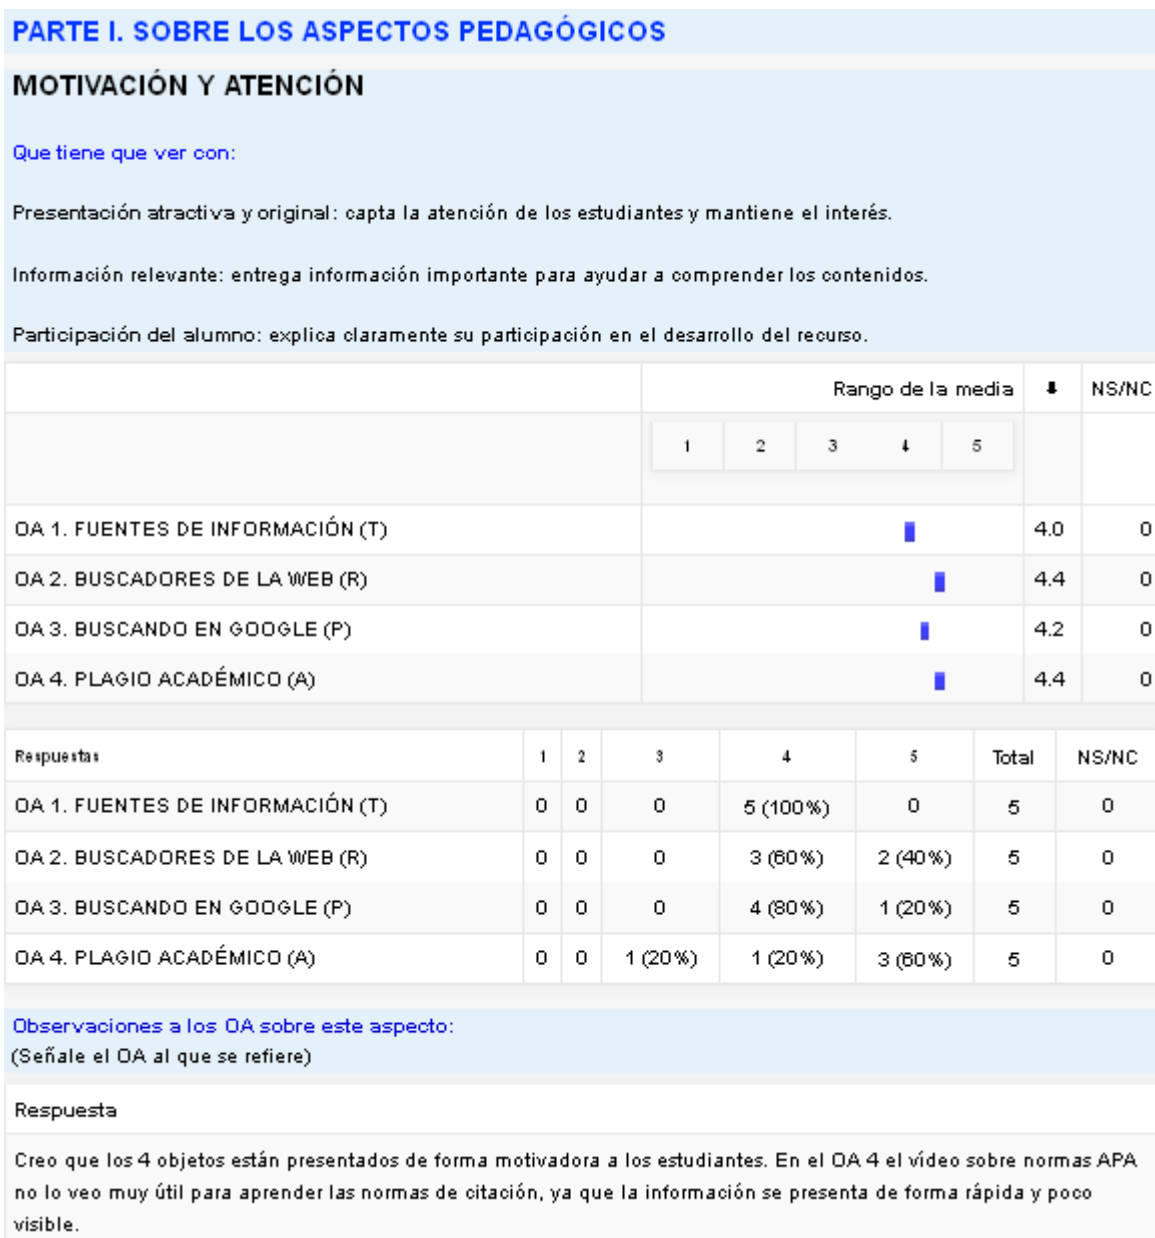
PARTE I. SOBRE LOS ASPECTOS PEDAGÓGICOS

MOTIVACIÓN Y ATENCIÓN

Que tiene que ver con:

Presentación atractiva y original: capta la atención de los estudiantes y mantiene el interés.

Información relevante: entrega información importante para ayudar a comprender los contenidos.

Participación del alumno: explica claramente su participación en el desarrollo del recurso.

| | Rango de la media | ⬇ | NS/NC |
|---|---|---|---|
| | 1 2 3 4 5 | | |
| OA 1. FUENTES DE INFORMACIÓN (T) | | 4.0 | 0 |
| OA 2. BUSCADORES DE LA WEB (R) | | 4.4 | 0 |
| OA 3. BUSCANDO EN GOOGLE (P) | | 4.2 | 0 |
| OA 4. PLAGIO ACADÉMICO (A) | | 4.4 | 0 |

| Respuestas | 1 | 2 | 3 | 4 | 5 | Total | NS/NC |
|---|---|---|---|---|---|---|---|
| OA 1. FUENTES DE INFORMACIÓN (T) | 0 | 0 | 0 | 5 (100%) | 0 | 5 | 0 |
| OA 2. BUSCADORES DE LA WEB (R) | 0 | 0 | 0 | 3 (60%) | 2 (40%) | 5 | 0 |
| OA 3. BUSCANDO EN GOOGLE (P) | 0 | 0 | 0 | 4 (80%) | 1 (20%) | 5 | 0 |
| OA 4. PLAGIO ACADÉMICO (A) | 0 | 0 | 1 (20%) | 1 (20%) | 3 (60%) | 5 | 0 |

Observaciones a los OA sobre este aspecto:
(Señale el OA al que se refiere)

Respuesta

Creo que los 4 objetos están presentados de forma motivadora a los estudiantes. En el OA 4 el vídeo sobre normas APA no lo veo muy útil para aprender las normas de citación, ya que la información se presenta de forma rápida y poco visible.